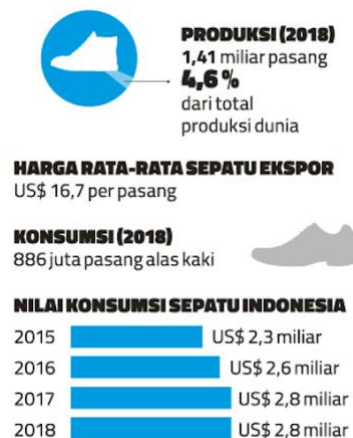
PRODUKSI (2018)
1,41 miliar pasang
4,6 %
dari total produksi dunia

HARGA RATA-RATA SEPATU EKSPOR
US$ 16,7 per pasang

KONSUMSI (2018)
886 juta pasang alas kaki

NILAI KONSUMSI SEPATU INDONESIA

| | |
|---|---|
| 2015 | US$ 2,3 miliar |
| 2016 | US$ 2,6 miliar |
| 2017 | US$ 2,8 miliar |
| 2018 | US$ 2,8 miliar |